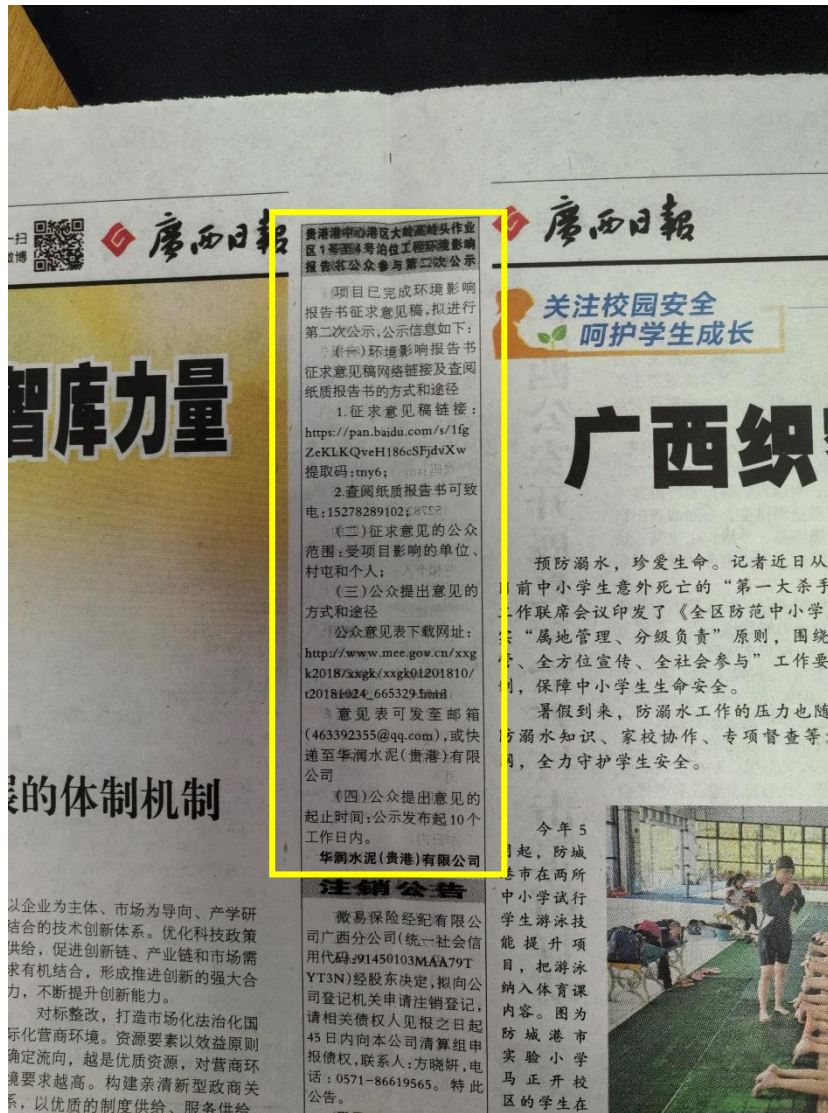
一扫
微博

广西日报

智库力量

展的体制机制

以企业为主体、市场为导向、产学研结合的技术创新体系。优化科技政策供给，促进创新链、产业链和市场需求有机结合，形成推进创新的强大合力，不断提升创新能力。

对标整改，打造市场化法治化国际化营商环境。资源要素以效益原则确定流向，越是优质资源，对营商环境要求越高。构建亲清新型政商关系，以优质的制度供给、服务供给

贵港港中心港区大岭高岭头作业区1号至4号泊位工程环境影响报告书公众参与第二次公示

项目已完成环境影响报告书征求意见稿，拟进行第二次公示，公示信息如下：

（一）环境影响报告书征求意见稿网络链接及查阅纸质报告书的方式和途径

1.征求意见稿链接：https://pan.baidu.com/s/1fgZeKLKQveH186cSFjdvXw 提取码：tny6；

2.查阅纸质报告书可致电：15278289102；

（二）征求意见的公众范围：受项目影响的单位、村屯和个人；

（三）公众提出意见的方式和途径

公众意见表下载网址：http://www.mee.gov.cn/xxgk2018/xxgk/xxgk01201810/t20181024_665329.html

意见表可发至邮箱（463392355@qq.com），或快递至华润水泥（贵港）有限公司

（四）公众提出意见的起止时间：公示发布起10个工作日内。

华润水泥（贵港）有限公司

注销公告

微易保险经纪有限公司广西分公司（统一社会信用代码：91450103MAA79TYT3N）经股东决定，拟向公司登记机关申请注销登记，请相关债权人见报之日起45日内向本公司清算组申报债权，联系人：方晓妍，电话：0571－86619565。特此公告。

广西日报

关注校园安全
呵护学生成长

广西织

预防溺水，珍爱生命。记者近日从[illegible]前中小学生意外死亡的“第一大杀手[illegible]工作联席会议印发了《全区防范中小学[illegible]实“属地管理、分级负责”原则，围绕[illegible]全方位宣传、全社会参与”工作要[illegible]制，保障中小学生生命安全。

暑假到来，防溺水工作的压力也随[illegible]防溺水知识、家校协作、专项督查等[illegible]网，全力守护学生安全。

今年5月起，防城港市在两所中小学试行学生游泳技能提升项目，把游泳纳入体育课内容。图为防城港市实验小学马正开校区的学生在